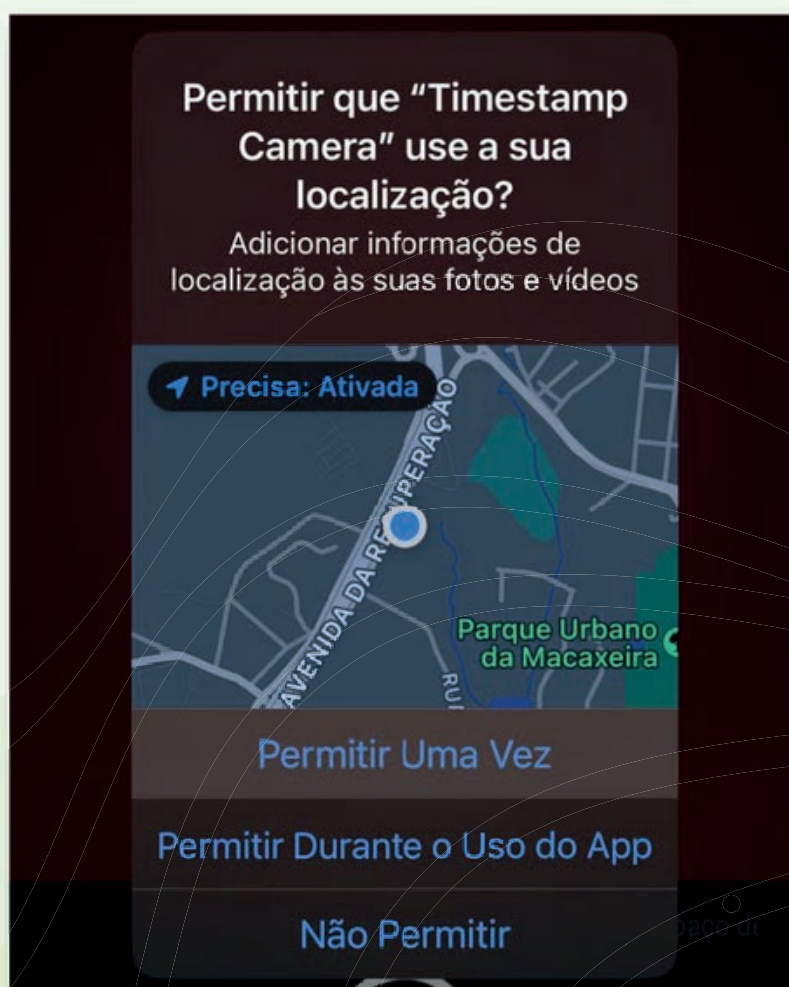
Permitir que "Timestamp Camera" use a sua localização?

Adicionar informações de localização às suas fotos e vídeos

Precisa: Ativada

AVENIDA DA RECUPERAÇÃO

Parque Urbano da Macaxeira

RU

Permitir Uma Vez

Permitir Durante o Uso do App

Não Permitir

paço d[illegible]